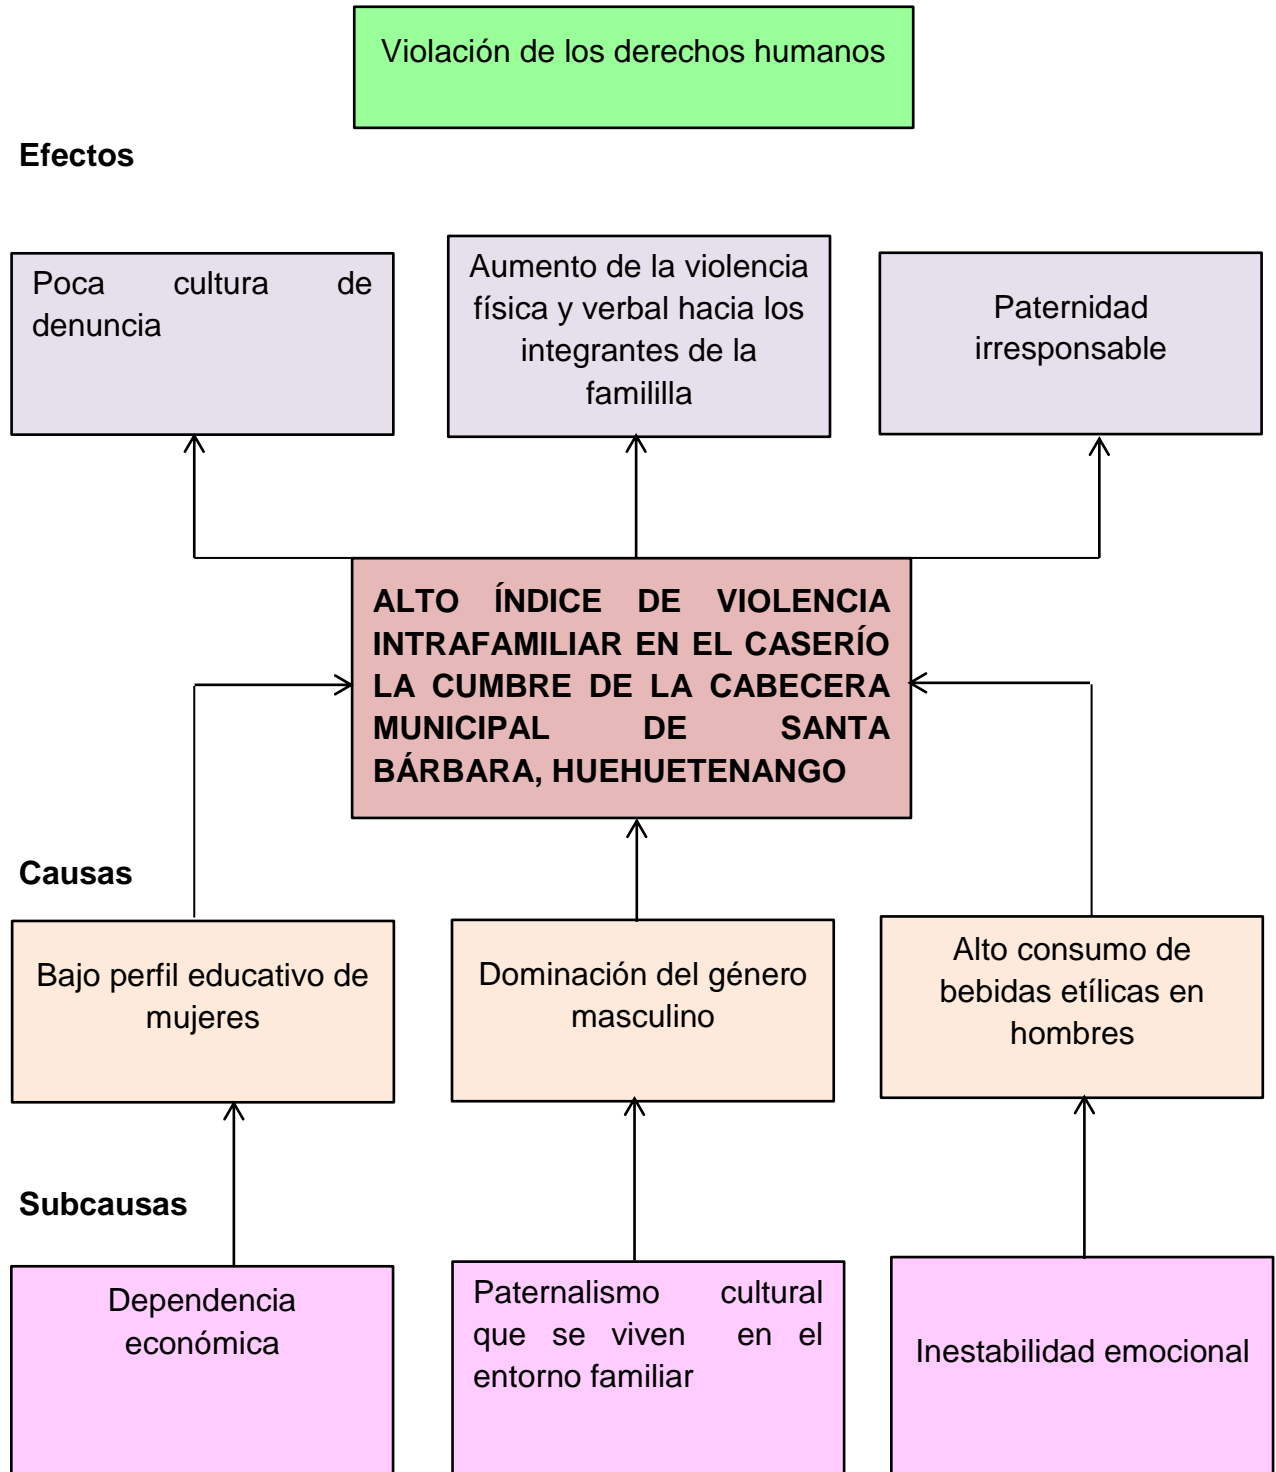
Violación de los derechos humanos

Efectos

Poca cultura de denuncia

Aumento de la violencia física y verbal hacia los integrantes de la famililla

Paternidad irresponsable

ALTO ÍNDICE DE VIOLENCIA INTRAFAMILIAR EN EL CASERÍO LA CUMBRE DE LA CABECERA MUNICIPAL DE SANTA BÁRBARA, HUEHUETENANGO

Causas

Bajo perfil educativo de mujeres

Dominación del género masculino

Alto consumo de bebidas etílicas en hombres

Subcausas

Dependencia económica

Paternalismo cultural que se viven en el entorno familiar

Inestabilidad emocional